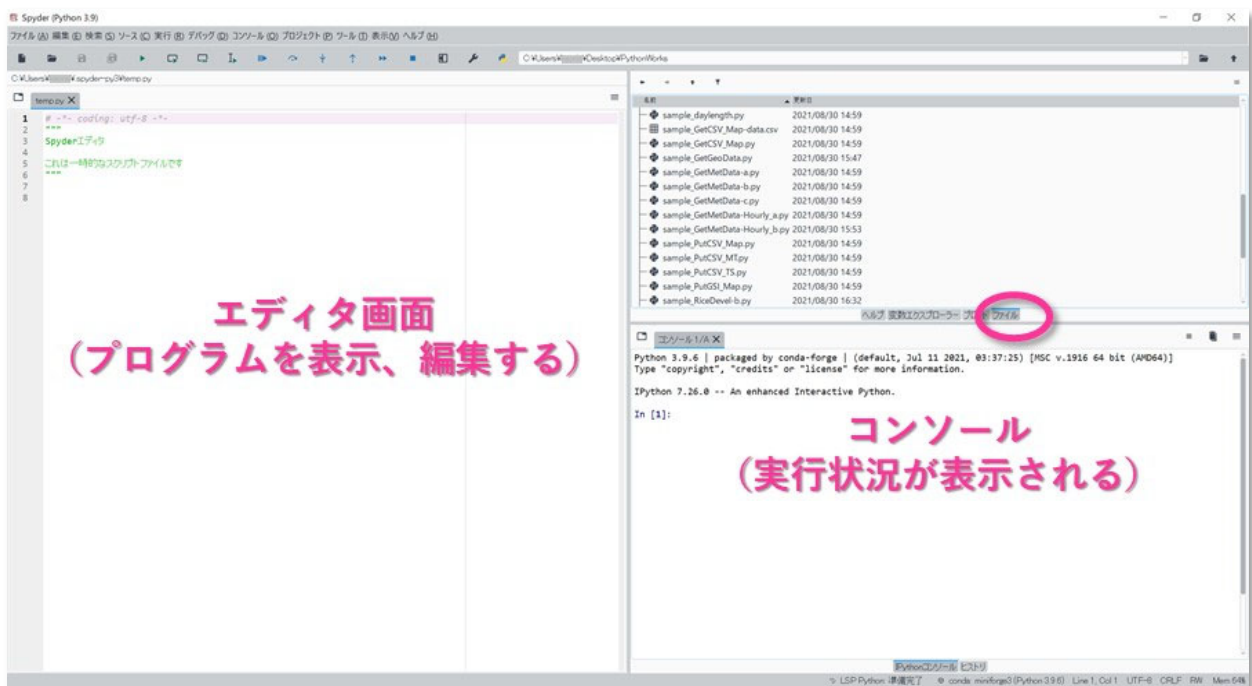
Spyder (Python 3.9)

ファイル (A) 編集 (E) 検索 (S) ソース (C) 実行 (R) デバッグ (D) コンソール (O) プロジェクト (P) ツール (T) 表示 (V) ヘルプ (H)

C:¥Users¥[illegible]¥Desktop¥PythonWorks

C:¥Users¥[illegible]¥.spyder-py3¥temp.py

temp.py

1 # -*- coding: utf-8 -*-
2 """
3 Spyderエディタ
4
5 これは一時的なスクリプトファイルです
6 """
7
8

名前 更新日

sample_daylength.py 2021/08/30 14:59
sample_GetCSV_Map-data.csv 2021/08/30 14:59
sample_GetCSV_Map.py 2021/08/30 14:59
sample_GetGeoData.py 2021/08/30 15:47
sample_GetMetData-a.py 2021/08/30 14:59
sample_GetMetData-b.py 2021/08/30 14:59
sample_GetMetData-c.py 2021/08/30 14:59
sample_GetMetData-Hourly_a.py 2021/08/30 14:59
sample_GetMetData-Hourly_b.py 2021/08/30 15:53
sample_PutCSV_Map.py 2021/08/30 14:59
sample_PutCSV_MT.py 2021/08/30 14:59
sample_PutCSV_TS.py 2021/08/30 14:59
sample_PutGSI_Map.py 2021/08/30 14:59
sample_RiceDevel-b.py 2021/08/30 16:32

ヘルプ 変数エクスプローラー プロット ファイル

エディタ画面
(プログラムを表示、編集する)

コンソール 1/A

Python 3.9.6 | packaged by conda-forge | (default, Jul 11 2021, 03:37:25) [MSC v.1916 64 bit (AMD64)]
Type "copyright", "credits" or "license" for more information.

IPython 7.26.0 -- An enhanced Interactive Python.

In [1]:

コンソール
(実行状況が表示される)

IPythonコンソール ヒストリ

LSP Python: 準備完了 conda: miniforge3 (Python 3.9.6) Line 1, Col 1 UTF-8 CRLF RW Mem 64%